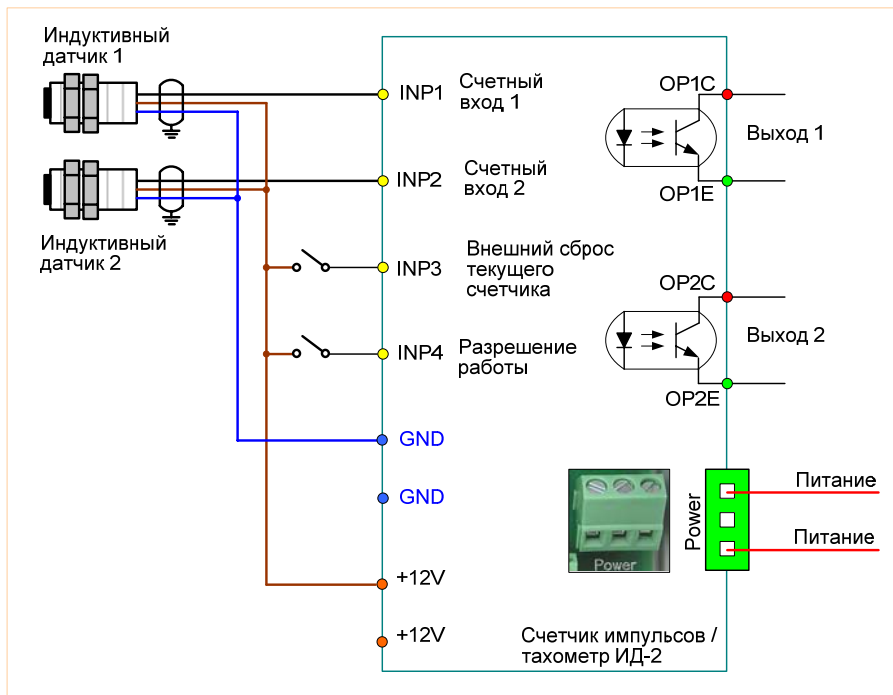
Индуктивный датчик 1

Индуктивный датчик 2

INP1 Счетный вход 1

INP2 Счетный вход 2

INP3 Внешний сброс текущего счетчика

INP4 Разрешение работы

GND

GND

+12V

+12V

OP1C

Выход 1

OP1E

OP2C

Выход 2

OP2E

Power

Power

Питание

Питание

Счетчик импульсов / тахометр ИД-2